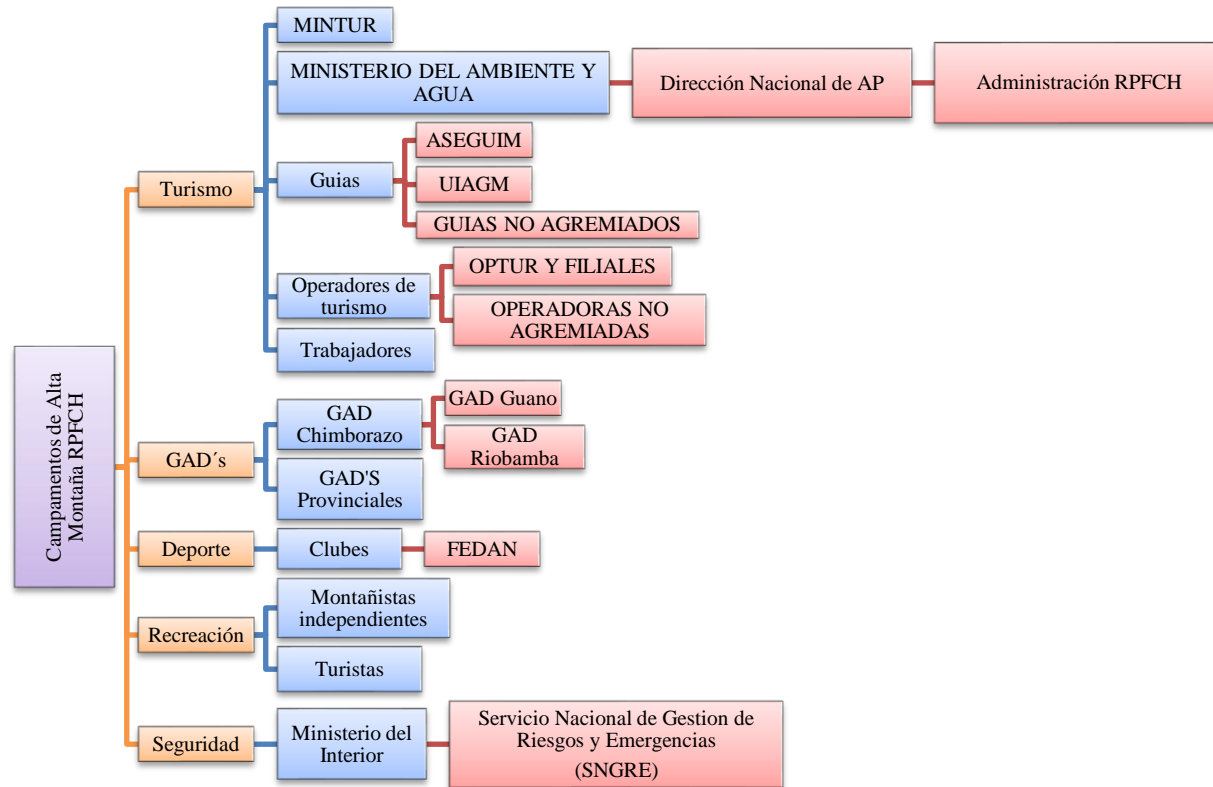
Campamentos de Alta Montaña RPFCH

Turismo

MINTUR

MINISTERIO DEL AMBIENTE Y AGUA

Dirección Nacional de AP

Administración RPFCH

Guias

ASEGUIM

UIAGM

GUIAS NO AGREMIADOS

Operadores de turismo

OPTUR Y FILIALES

OPERADORAS NO AGREMIADAS

Trabajadores

GAD´s

GAD Chimborazo

GAD Guano

GAD Riobamba

GAD'S Provinciales

Deporte

Clubes

FEDAN

Recreación

Montañistas independientes

Turistas

Seguridad

Ministerio del Interior

Servicio Nacional de Gestion de Riesgos y Emergencias (SNGRE)